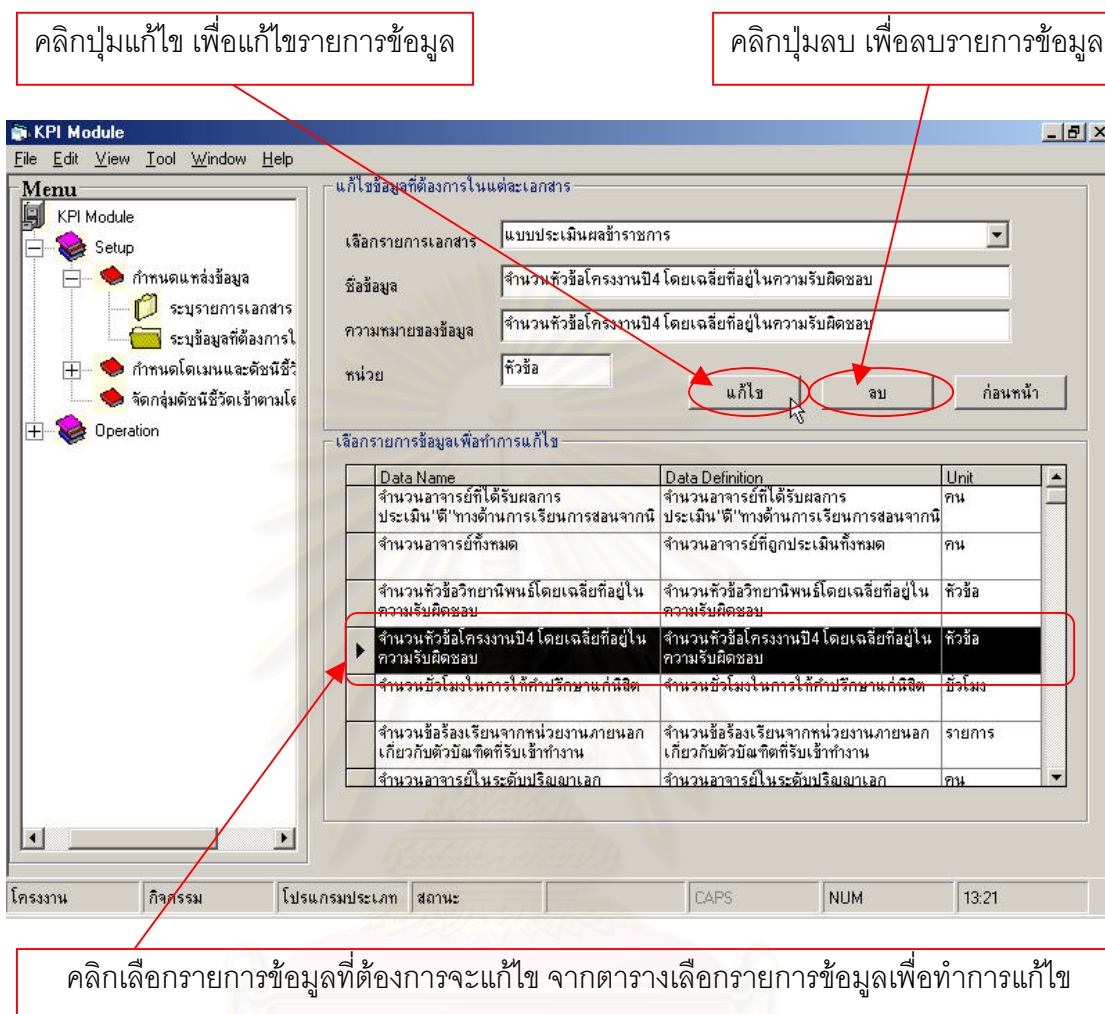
คลิกปุ่มแก้ไข เพื่อแก้ไขรายการข้อมูล

คลิกปุ่มลบ เพื่อลบรายการข้อมูล

KPI Module

File Edit View Tool Window Help

Menu

KPI Module
Setup
กำหนดแหล่งข้อมูล
ระบุรายการเอกสาร
ระบุข้อมูลที่ต้องการใ
กำหนดโดเมนและดัชนีชี้ว
จัดกลุ่มดัชนีชี้วัดเข้าตามโ
Operation

แก้ไขข้อมูลที่ต้องการในแต่ละเอกสาร

เลือกรายการเอกสาร แบบประเมินผลข้าราชการ

ชื่อข้อมูล จำนวนหัวข้อโครงงานปี4 โดยเฉลี่ยที่อยู่ในความรับผิดชอบ

ความหมายของข้อมูล จำนวนหัวข้อโครงงานปี4 โดยเฉลี่ยที่อยู่ในความรับผิดชอบ

หน่วย หัวข้อ

แก้ไข ลบ ก่อนหน้า

เลือกรายการข้อมูลเพื่อทำการแก้ไข

| Data Name | Data Definition | Unit |
|---|---|---|
| จำนวนอาจารย์ที่ได้รับผลการประเมิน"ดี"ทางด้านการเรียนการสอนจากนิ | จำนวนอาจารย์ที่ได้รับผลการประเมิน"ดี"ทางด้านการเรียนการสอนจากนิ | คน |
| จำนวนอาจารย์ทั้งหมด | จำนวนอาจารย์ที่ถูกประเมินทั้งหมด | คน |
| จำนวนหัวข้อวิทยานิพนธ์โดยเฉลี่ยที่อยู่ในความรับผิดชอบ | จำนวนหัวข้อวิทยานิพนธ์โดยเฉลี่ยที่อยู่ในความรับผิดชอบ | หัวข้อ |
| จำนวนหัวข้อโครงงานปี4 โดยเฉลี่ยที่อยู่ในความรับผิดชอบ | จำนวนหัวข้อโครงงานปี4 โดยเฉลี่ยที่อยู่ในความรับผิดชอบ | หัวข้อ |
| จำนวนชั่วโมงในการให้คำปรึกษาแก่นิสิต | จำนวนชั่วโมงในการให้คำปรึกษาแก่นิสิต | ชั่วโมง |
| จำนวนข้อร้องเรียนจากหน่วยงานภายนอกเกี่ยวกับตัวบัณฑิตที่รับเข้าทำงาน | จำนวนข้อร้องเรียนจากหน่วยงานภายนอกเกี่ยวกับตัวบัณฑิตที่รับเข้าทำงาน | รายการ |
| จำนวนอาจารย์ในระดับปริญญาเอก | จำนวนอาจารย์ในระดับปริญญาเอก | คน |

โครงงาน กิจกรรม โปรแกรมประเภท สถานะ CAPS NUM 13:21

คลิกเลือกรายการข้อมูลที่ต้องการจะแก้ไข จากตารางเลือกรายการข้อมูลเพื่อทำการแก้ไข